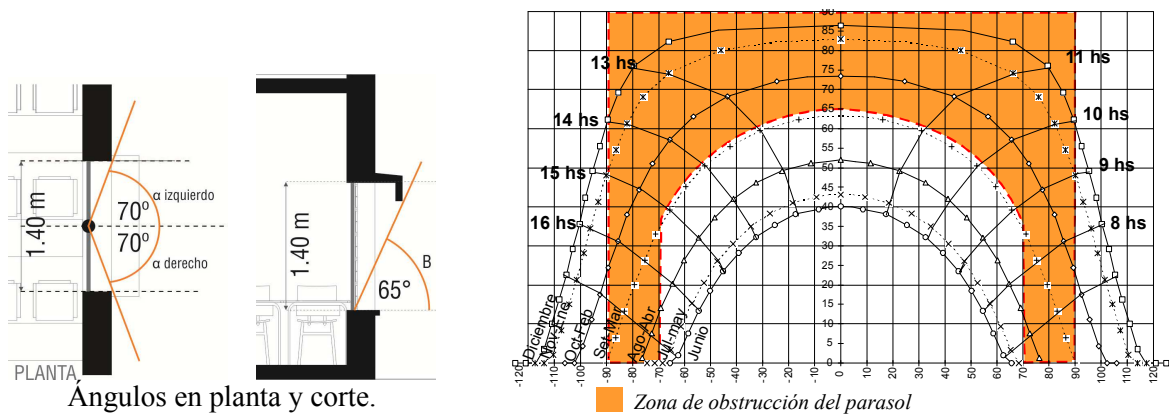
1.40 m

70º

70º

α izquierdo

α derecho

PLANTA

1.40 m

B

65°

Ángulos en planta y corte.

13 hs

14 hs

15 hs

16 hs

11 hs

10 hs

9 hs

8 hs

90
85
80
75
70
65
60
55
50
45
40
35
30
25
20
15
10
5
0

-120 -110 -100 -90 -80 -70 -60 -50 -40 -30 -20 -10 0 10 20 30 40 50 60 70 80 90 100 110 120

Diciembre

Nov-Ene

Oct-Feb

Set-Mar

Ago-Abr

Jul-may

Junio

Zona de obstrucción del parasol